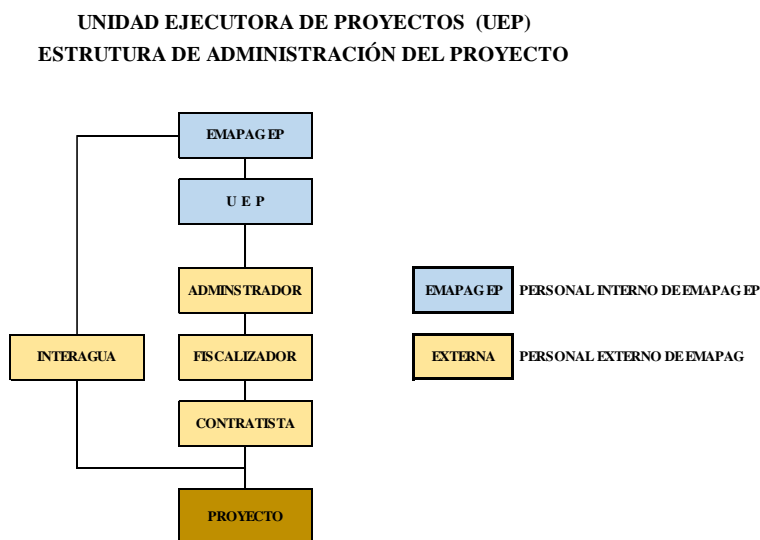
UNIDAD EJECUTORA DE PROYECTOS (UEP)
ESTRUTURA DE ADMINISTRACIÓN DEL PROYECTO

EMAPAG EP

U E P

ADMINSTRADOR

INTERAGUA

FISCALIZADOR

CONTRATISTA

PROYECTO

EMAPAG EP PERSONAL INTERNO DE EMAPAG EP

EXTERNA PERSONAL EXTERNO DE EMAPAG